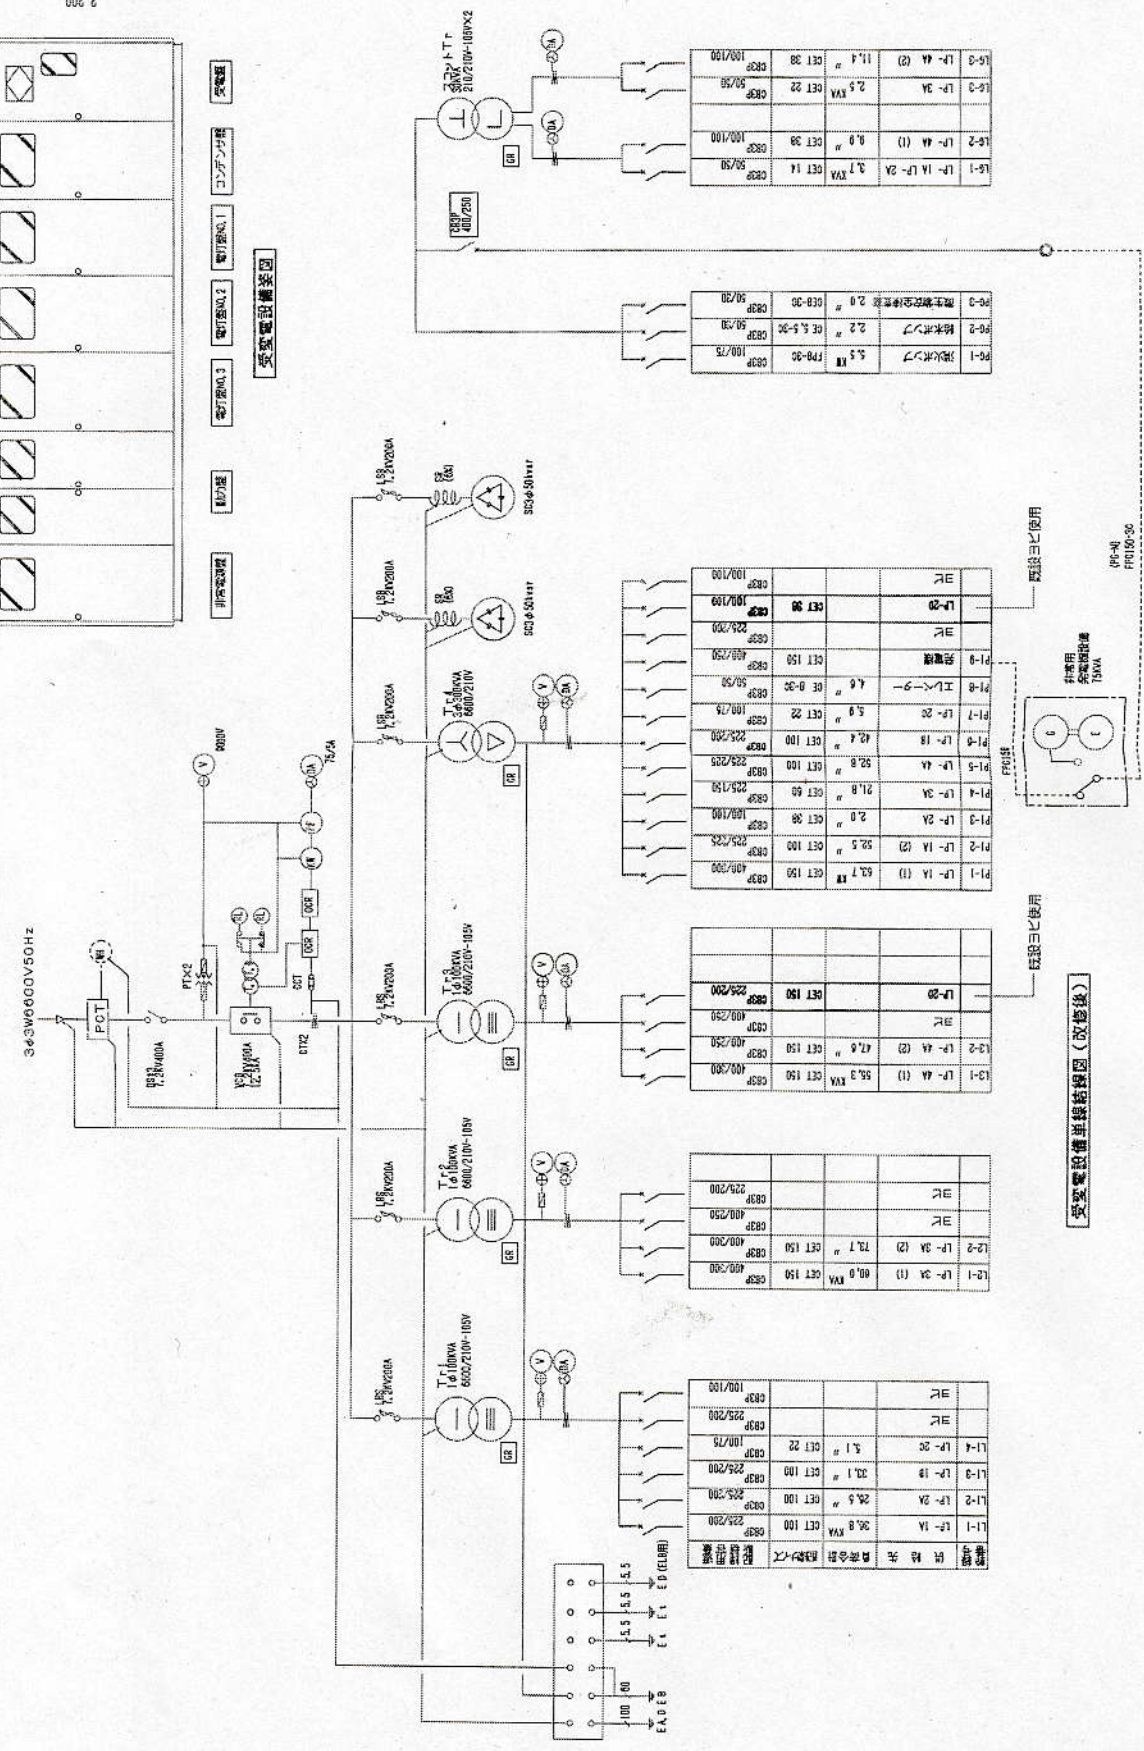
3φ3W6600V50Hz

PCT

(WH)

DS13 7.2KV400A

PT×2

VCB 7.2KV400A 12.5KA

CCT

CT×2

OCR

OCR

(W) (PF)

(V) 0-2000V

(A) 75/5A

LBS 7.2KV200A

LBS 7.2KV200A

LBS 7.2KV200A

LBS 7.2KV200A

LBS 7.2KV200A

LBS 7.2KV200A

Tr1 1φ100KVA 6600/210V-105V

Tr2 1φ150KVA 6600/210V-105V

Tr3 1φ100KVA 6600/210V-105V

Tr4 3φ300KVA 6600/210V

SR (6%)

SR (6%)

SC 3φ50kvar

SC 3φ50kvar

GR

GR

GR

GR

GR

スコットTr 50KVA 210/210V-105V×2

CB3P 400/250

EA EB ED(ELB用) EC EC ED

100 60 5.5 5.5 5.5 5.5

| 盤番号 | 負荷名称 | 負荷容量 | 幹線サイズ | 遮断器 |
|---|---|---|---|---|
| L1-1 | LP- 1A | 36.8 KVA | CET 100 | CB3P 225/200 |
| L1-2 | LP- 2A | 26.5 〃 | CET 100 | CB3P 225/200 |
| L1-3 | LP- 1B | 33.1 〃 | CET 100 | CB3P 225/200 |
| L1-4 | LP- 2C | 5.1 〃 | CET 22 | CB3P 100/75 |
| | 予備 | | | CB3P 225/200 |
| | 予備 | | | CB3P 100/100 |

| L2-1 | LP- 3A (1) | 60.0 KVA | CET 150 | CB3P 400/300 |
|---|---|---|---|---|
| L2-2 | LP- 3A (2) | 73.1 〃 | CET 150 | CB3P 400/300 |
| | 予備 | | | CB3P 400/250 |
| | 予備 | | | CB3P 225/200 |

| L3-1 | LP- 4A (1) | 55.3 KVA | CET 150 | CB3P 400/300 |
|---|---|---|---|---|
| L3-2 | LP- 4A (2) | 47.6 〃 | CET 150 | CB3P 400/250 |
| | 予備 | | | CB3P 400/250 |
| | LP-2D | | CET 150 | CB3P 225/200 |

既設ヨビ使用

| P1-1 | LP- 1A (1) | 63.1 KW | CET 150 | CB3P 400/300 |
|---|---|---|---|---|
| P1-2 | LP- 1A (2) | 52.5 〃 | CET 100 | CB3P 225/225 |
| P1-3 | LP- 2A | 2.0 〃 | CET 38 | CB3P 100/100 |
| P1-4 | LP- 3A | 21.8 〃 | CET 60 | CB3P 225/150 |
| P1-5 | LP- 4A | 52.8 〃 | CET 100 | CB3P 225/225 |
| P1-6 | LP- 1B | 42.4 〃 | CET 100 | CB3P 225/200 |
| P1-7 | LP- 2C | 5.9 〃 | CET 22 | CB3P 100/75 |
| P1-8 | エレベーター | 4.6 | OE 8-3C | CB3P 50/50 |
| P1-9 | 発電機 | | CET 150 | CB3P 400/250 |
| | 予備 | | | CB3P 225/200 |
| | LP-2D | | CET 98 | CB3P 100/100 |
| | 予備 | | | CB3P 100/100 |

既設ヨビ使用

FPC150

G

非常用 発電機設備 75KVA

(PG-N) FPC150-3C

| PG-1 | 消火ポンプ | 5.5 KW | FP8-3C | CB3P 100/75 |
|---|---|---|---|---|
| PG-2 | 排水ポンプ | 2.2 〃 | OE 5.5-3C | CB3P 50/50 |
| PG-3 | 電気錠制御盤 | 2.0 〃 | OE8-3C | CB3P 50/30 |

| LG-1 | LP- 1A LP- 2A | 3.7 KVA | CET 14 | CB3P 50/50 |
|---|---|---|---|---|
| LG-2 | LP- 4A (1) | 0.9 〃 | CET 38 | CB3P 100/100 |
| | | | | |
| LG-3 | LP- 3A | 2.5 KVA | CET 22 | CB3P 50/50 |
| LG-3 | LP- 4A (2) | 11.4 〃 | CET 38 | CB3P 100/100 |

受変電設備単線結線図（改修後）

引込受電盤　　饋電盤　　電灯盤NO.3　　電灯盤NO.2　　電灯盤NO.1　　コンデンサ盤　　受電盤

受変電設備姿図